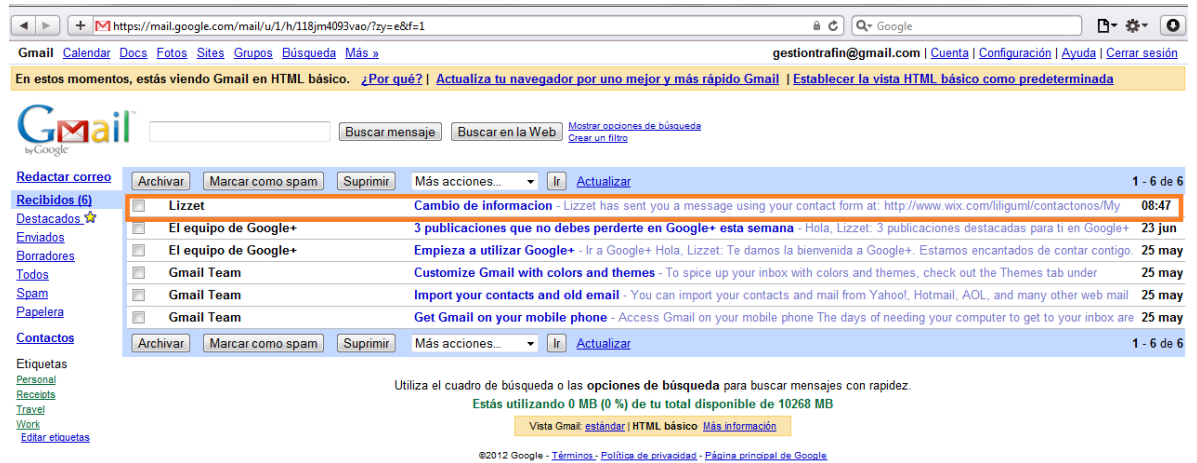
https://mail.google.com/mail/u/1/h/118jm4093vao/?zy=e&f=1

Google

Gmail Calendar Docs Fotos Sites Grupos Búsqueda Más »

gestiontrafin@gmail.com | Cuenta | Configuración | Ayuda | Cerrar sesión

En estos momentos, estás viendo Gmail en HTML básico. ¿Por qué? | Actualiza tu navegador por uno mejor y más rápido Gmail | Establecer la vista HTML básico como predeterminada

Gmail by Google

Buscar mensaje Buscar en la Web Mostrar opciones de búsqueda Crear un filtro

Redactar correo

Recibidos (6)
Destacados
Enviados
Borradores
Todos
Spam
Papelera

Contactos

Etiquetas
Personal
Receipts
Travel
Work
Editar etiquetas

Archivar Marcar como spam Suprimir Más acciones... Ir Actualizar 1 - 6 de 6

| | | | |
|---|---|---|---|
| | Lizzet | Cambio de informacion - Lizzet has sent you a message using your contact form at: http://www.wix.com/liliguml/contactonos/My | 08:47 |
| | El equipo de Google+ | 3 publicaciones que no debes perderte en Google+ esta semana - Hola, Lizzet: 3 publicaciones destacadas para ti en Google+ | 23 jun |
| | El equipo de Google+ | Empieza a utilizar Google+ - Ir a Google+ Hola, Lizzet: Te damos la bienvenida a Google+. Estamos encantados de contar contigo. | 25 may |
| | Gmail Team | Customize Gmail with colors and themes - To spice up your inbox with colors and themes, check out the Themes tab under | 25 may |
| | Gmail Team | Import your contacts and old email - You can import your contacts and mail from Yahoo!, Hotmail, AOL, and many other web mail | 25 may |
| | Gmail Team | Get Gmail on your mobile phone - Access Gmail on your mobile phone The days of needing your computer to get to your inbox are | 25 may |

Archivar Marcar como spam Suprimir Más acciones... Ir Actualizar 1 - 6 de 6

Utiliza el cuadro de búsqueda o las opciones de búsqueda para buscar mensajes con rapidez.
Estás utilizando 0 MB (0 %) de tu total disponible de 10268 MB

Vista Gmail: estándar | HTML básico Más información

©2012 Google - Términos - Política de privacidad - Página principal de Google